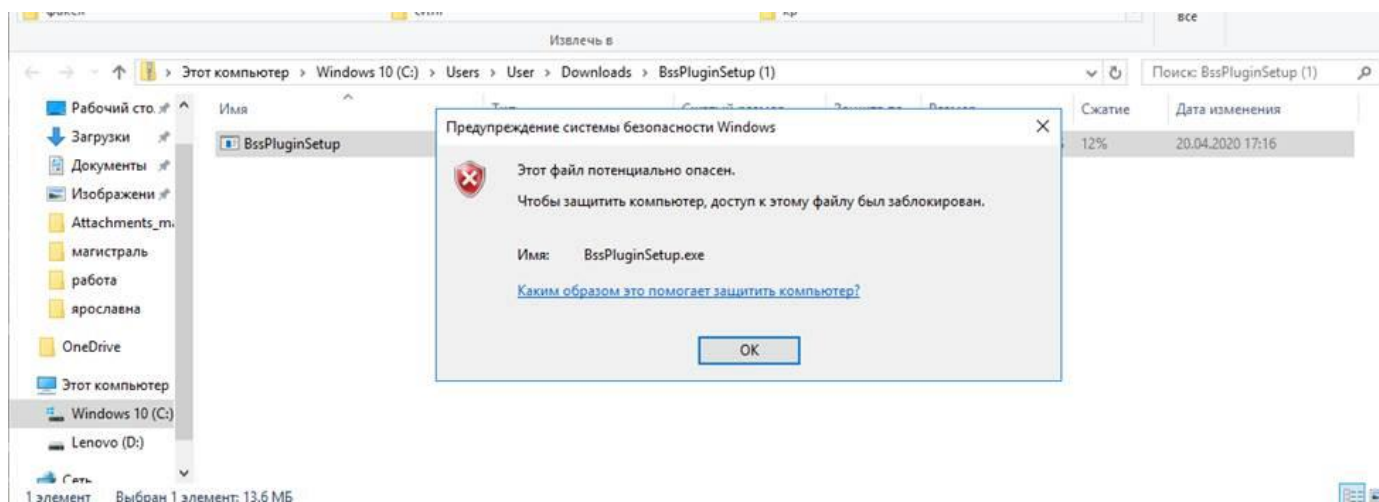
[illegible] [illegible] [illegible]
все
Извлечь в

Этот компьютер › Windows 10 (C:) › Users › User › Downloads › BssPluginSetup (1)
Поиск: BssPluginSetup (1)

Рабочий сто.
Загрузки
Документы
Изображени
Attachments_m.
магистраль
работа
ярославна
OneDrive
Этот компьютер
Windows 10 (C:)
Lenovo (D:)
Сеть

Имя
BssPluginSetup

Сжатие
12%
Дата изменения
20.04.2020 17:16

Предупреждение системы безопасности Windows

Этот файл потенциально опасен.

Чтобы защитить компьютер, доступ к этому файлу был заблокирован.

Имя: BssPluginSetup.exe

Каким образом это помогает защитить компьютер?

OK

1 элемент Выбран 1 элемент: 13,6 МБ